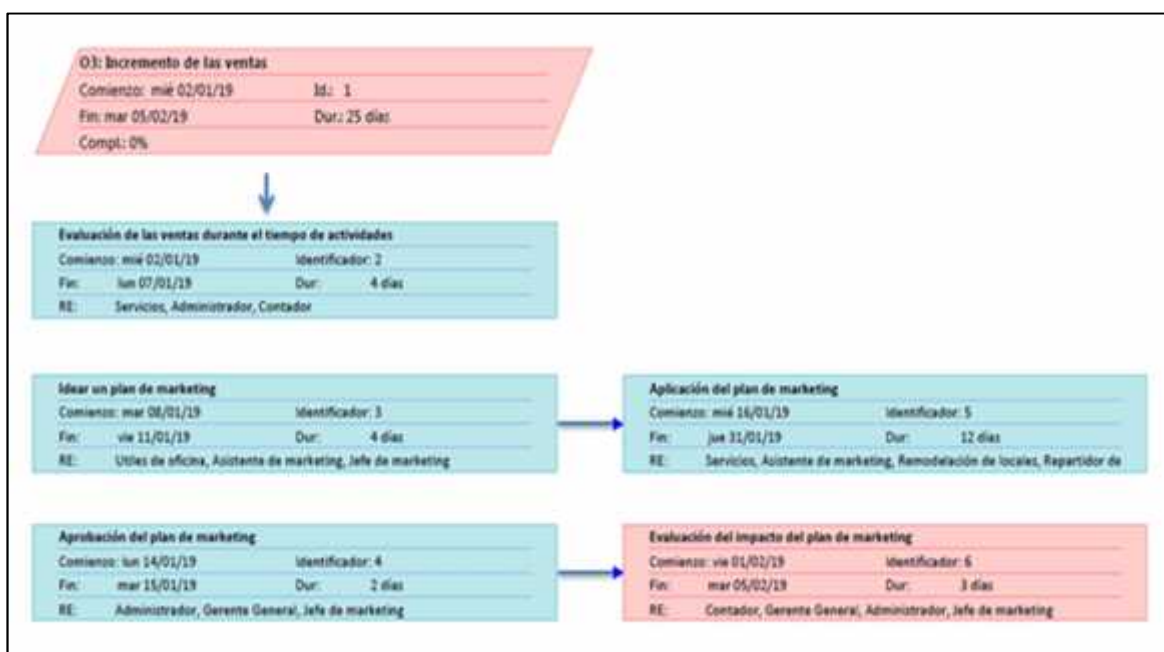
O3: Incremento de las ventas
Comienzo: mié 02/01/19 Id.: 1
Fin: mar 05/02/19 Dur.: 25 días
Compl.: 0%

Evaluación de las ventas durante el tiempo de actividades
Comienzo: mié 02/01/19 Identificador: 2
Fin: lun 07/01/19 Dur: 4 días
RE: Servicios, Administrador, Contador

Idear un plan de marketing
Comienzo: mar 08/01/19 Identificador: 3
Fin: vie 11/01/19 Dur: 4 días
RE: Utiles de oficina, Asistente de marketing, Jefe de marketing

Aplicación del plan de marketing
Comienzo: mié 16/01/19 Identificador: 5
Fin: jue 31/01/19 Dur: 12 días
RE: Servicios, Asistente de marketing, Remodelación de locales, Repartidor de

Aprobación del plan de marketing
Comienzo: lun 14/01/19 Identificador: 4
Fin: mar 15/01/19 Dur: 2 días
RE: Administrador, Gerente General, Jefe de marketing

Evaluación del impacto del plan de marketing
Comienzo: vie 01/02/19 Identificador: 6
Fin: mar 05/02/19 Dur: 3 días
RE: Contador, Gerente General, Administrador, Jefe de marketing